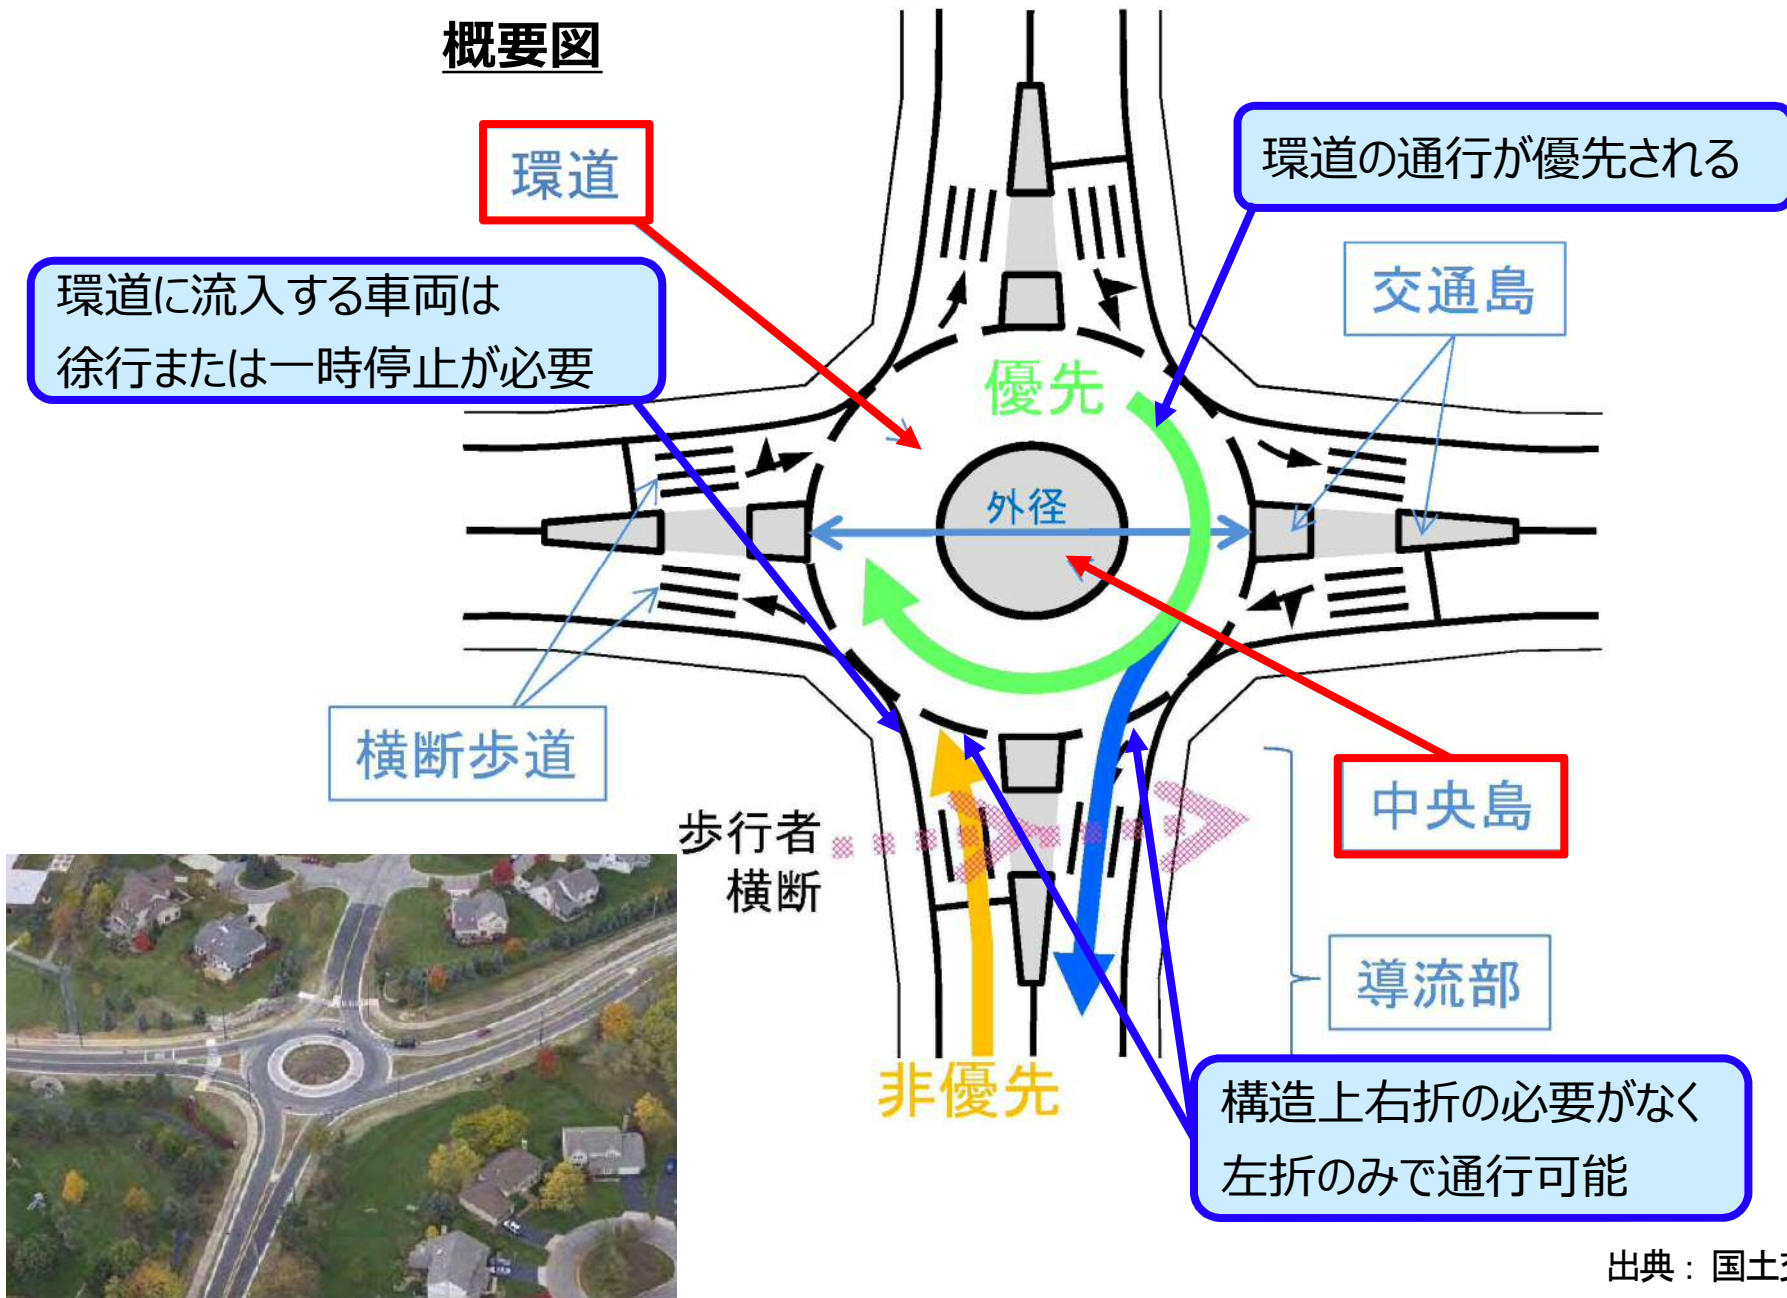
概要図

環道

環道の通行が優先される

環道に流入する車両は
徐行または一時停止が必要

交通島

優先

外径

横断歩道

中央島

歩行者横断

導流部

非優先

構造上右折の必要がなく
左折のみで通行可能

出典：国土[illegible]